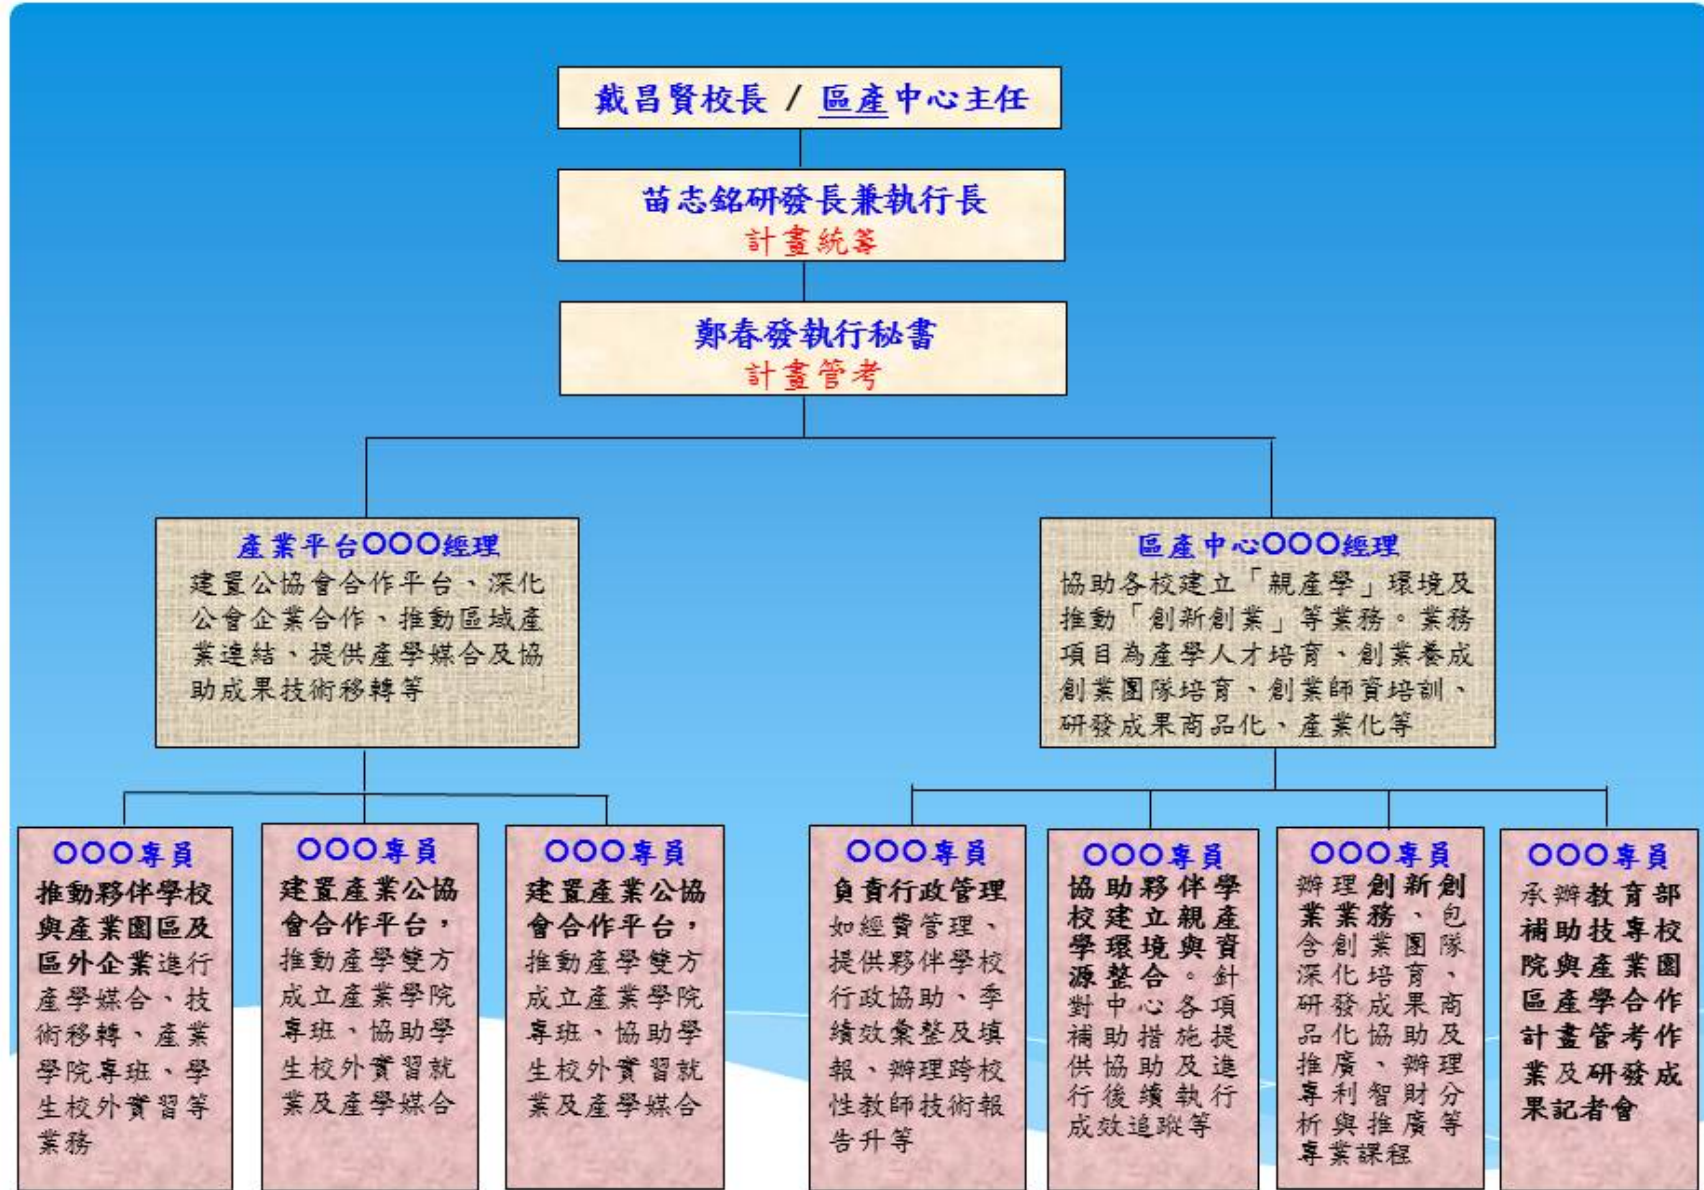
戴昌賢校長 / 區產中心主任

苗志銘研發長兼執行長
計畫統籌

鄭春發執行秘書
計畫管考

產業平台○○○經理
建置公協會合作平台、深化公會企業合作、推動區域產業連結、提供產學媒合及協助成果技術移轉等

區產中心○○○經理
協助各校建立「親產學」環境及推動「創新創業」等業務。業務項目為產學人才培育、創業養成創業團隊培育、創業師資培訓、研發成果商品化、產業化等

○○○專員
推動夥伴學校與產業園區及區外企業進行產學媒合、技術移轉、產業學院專班、學生校外實習等業務

○○○專員
建置產業公協會合作平台，推動產學雙方成立產業學院專班、協助學生校外實習就業及產學媒合

○○○專員
建置產業公協會合作平台，推動產學雙方成立產業學院專班、協助學生校外實習就業及產學媒合

○○○專員
負責行政管理如經費管理、提供夥伴學校行政協助、季績效彙整及填報、辦理跨校性教師技術報告升等

○○○專員
協助夥伴學校建立親產學環境與資源整合。針對中心各項補助措施提供協助及進行後續執行成效追蹤等

○○○專員
辦理創新創業業務、包含創業團隊深化培育、研發成果商品化協助及推廣、辦理專利智財分析與推廣等專業課程

○○○專員
承辦教育部補助技專校院與產業園區產學合作計畫管考作業及研發成果記者會